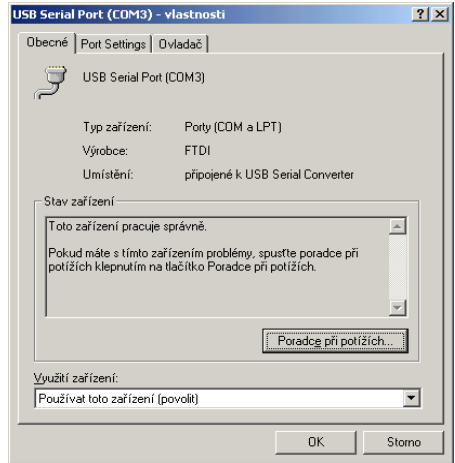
USB Serial Port (COM3) - vlastnosti

? X

Obecné | Port Settings | Ovladač

USB Serial Port (COM3)

| Typ zařízení: | Porty (COM a LPT) |
|---|---|
| Výrobce: | FTDI |
| Umístění: | připojené k USB Serial Converter |

Stav zařízení

Toto zařízení pracuje správně.

Pokud máte s tímto zařízením problémy, spusťte poradce při potížích klepnutím na tlačítko Poradce při potížích.

Poradce při potížích...

Využití zařízení:

Používat toto zařízení (povolit)

OK

Storno